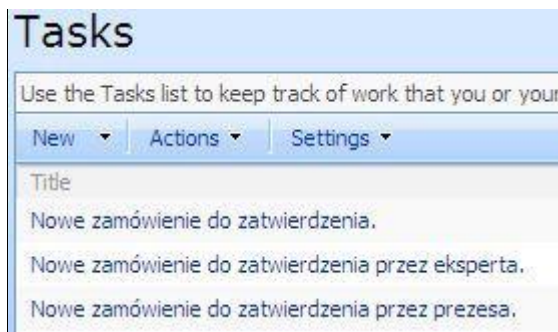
Tasks

Use the Tasks list to keep track of work that you or your

New ▾ Actions ▾ Settings ▾

Title

Nowe zamówienie do zatwierdzenia.

Nowe zamówienie do zatwierdzenia przez eksperta.

Nowe zamówienie do zatwierdzenia przez prezesa.